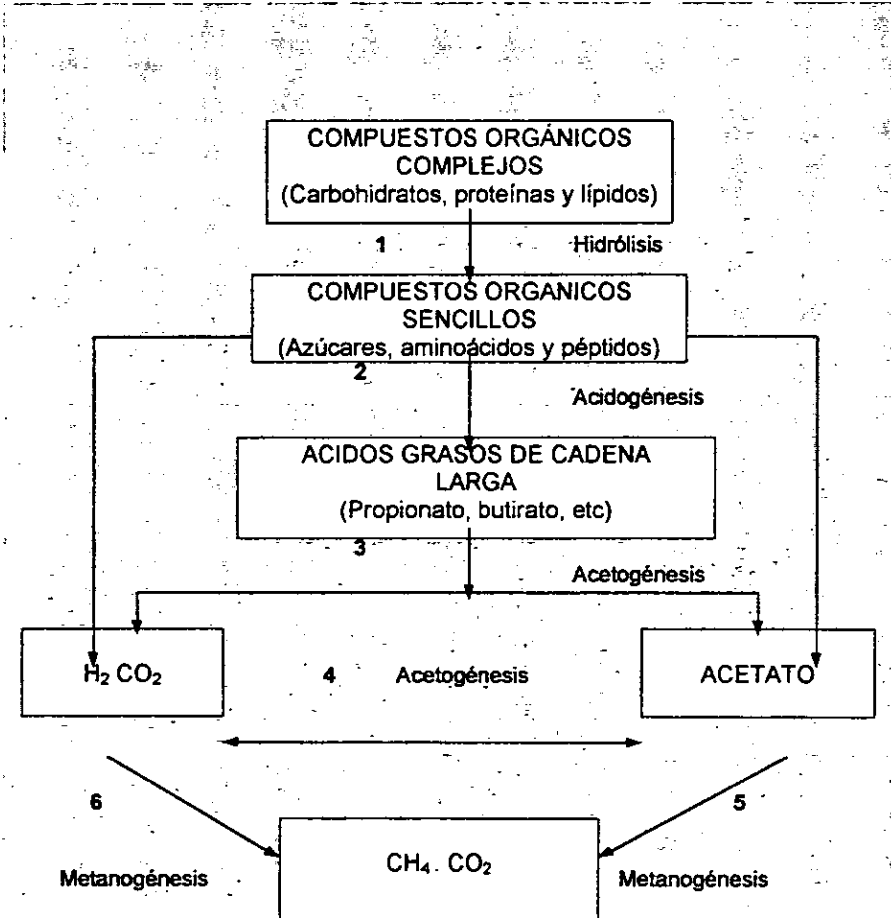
COMPUESTOS ORGÁNICOS COMPLEJOS
(Carbohidratos, proteínas y lípidos)

1

Hidrólisis

COMPUESTOS ORGANICOS SENCILLOS
(Azúcares, aminoácidos y péptidos)

2

Acidogénesis

ACIDOS GRASOS DE CADENA LARGA
(Propionato, butirato, etc)

3

Acetogénesis

$H_2$ $CO_2$

4

Acetogénesis

ACETATO

6

5

$CH_4$. $CO_2$

Metanogénesis

Metanogénesis